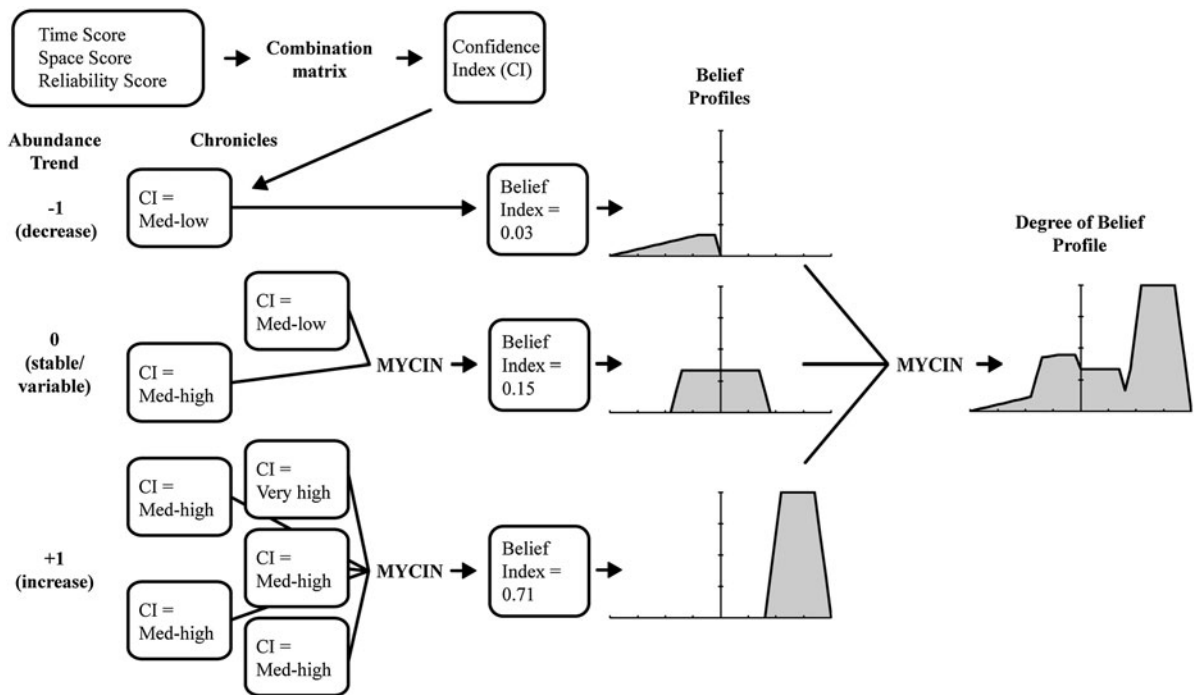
Time Score
Space Score
Reliability Score

Combination matrix

Confidence Index (CI)

Belief Profiles

Abundance Trend

Chronicles

-1
(decrease)

CI =
Med-low

Belief
Index =
0.03

Degree of Belief Profile

0
(stable/ variable)

CI =
Med-low

CI =
Med-high

MYCIN

Belief
Index =
0.15

MYCIN

+1
(increase)

CI =
Med-high

CI =
Very high

CI =
Med-high

CI =
Med-high

CI =
Med-high

MYCIN

Belief
Index =
0.71